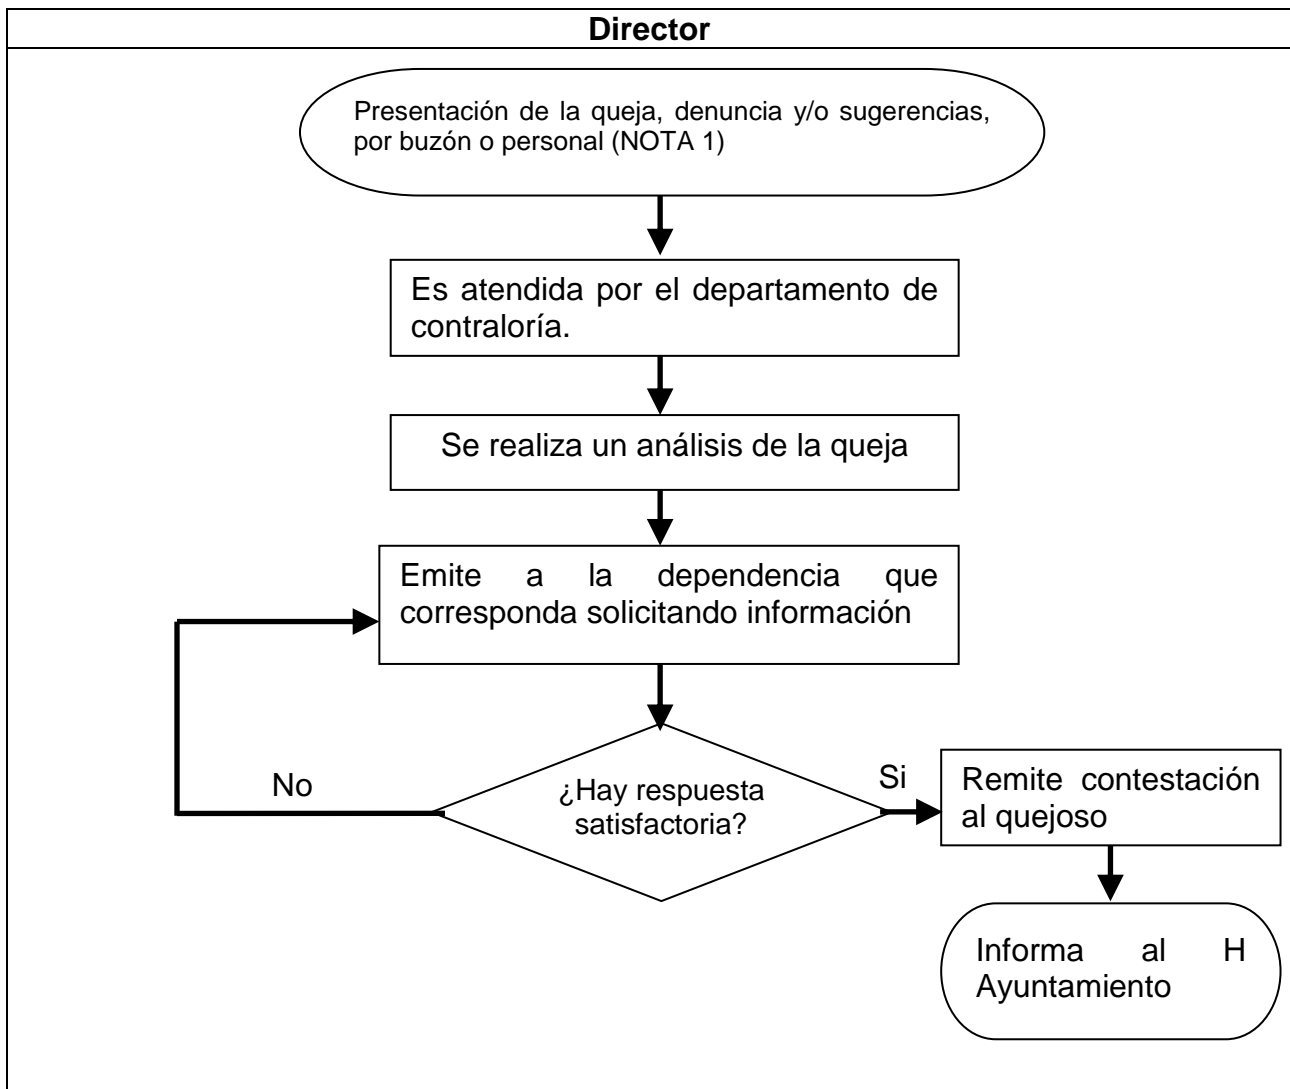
Director

Presentación de la queja, denuncia y/o sugerencias, por buzón o personal (NOTA 1)

Es atendida por el departamento de contraloría.

Se realiza un análisis de la queja

Emite a la dependencia que corresponda solicitando información

No

¿Hay respuesta satisfactoria?

Si

Remite contestación al quejoso

Informa al H Ayuntamiento